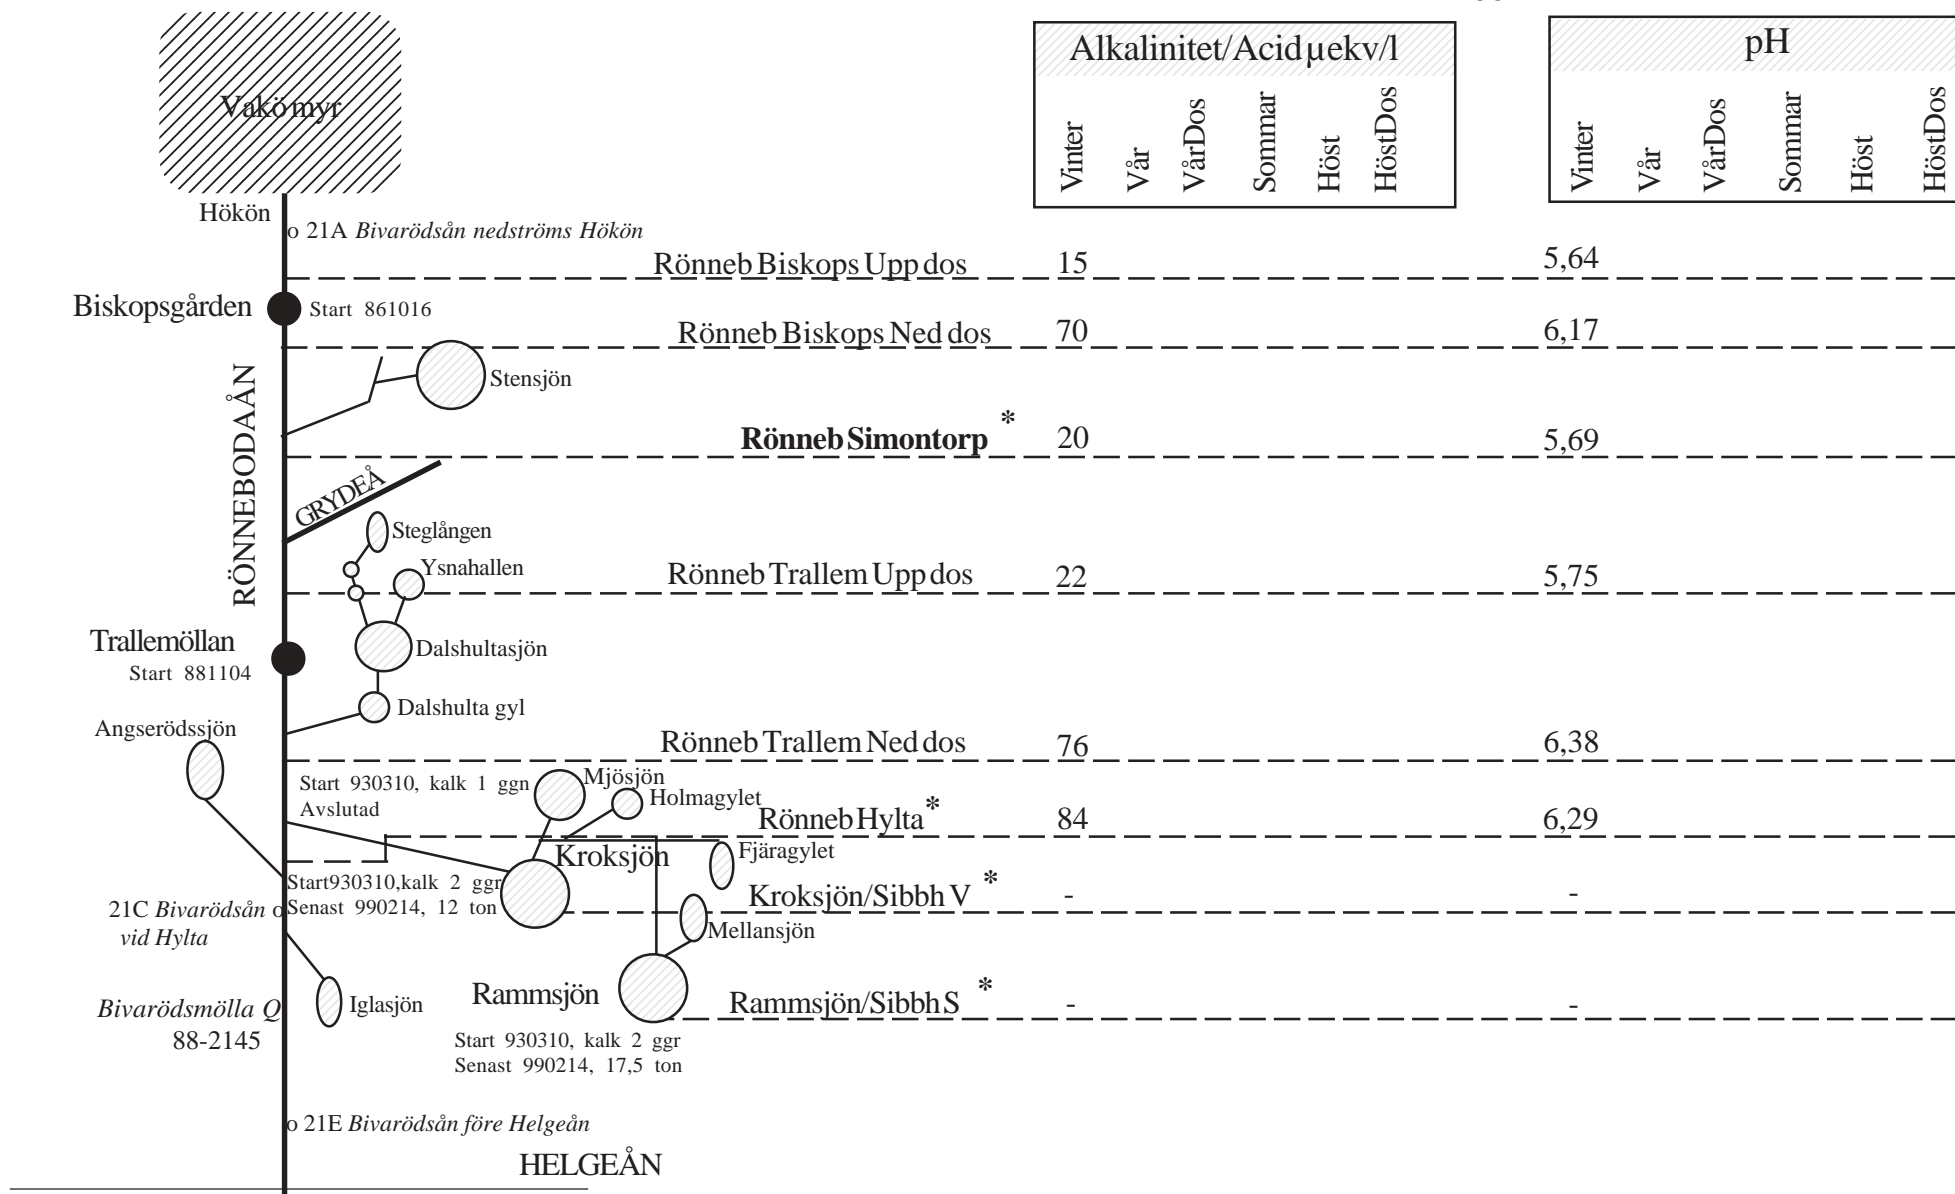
Vakö myr

| Alkalinitet/Acid µekv/l | | | | | |
|---|---|---|---|---|---|
| Vinter | Vår | VårDos | Sommar | Höst | HöstDos |

| pH | | | | | |
|---|---|---|---|---|---|
| Vinter | Vår | VårDos | Sommar | Höst | HöstDos |

Hökön
o 21A *Bivarödsån nedströms Hökön*

Rönneb Biskops Upp dos 15 5,64

Biskopsgården Start 861016

Rönneb Biskops Ned dos 70 6,17

Stensjön

RÖNNEBODAÅN

**Rönneb Simontorp** * 20 5,69

GRYDEÅ

Steglången

Ysnahallen

Rönneb Trallem Upp dos 22 5,75

Trallemöllan
Start 881104

Dalshultasjön

Dalshulta gyl

Angserödssjön

Rönneb Trallem Ned dos 76 6,38

Start 930310, kalk 1 ggn
Avslutad

Mjösjön

Holmagylet

Rönneb Hylta* 84 6,29

Kroksjön

Fjäragylet

Start930310,kalk 2 ggr
Senast 990214, 12 ton

21C *Bivarödsån* o
*vid Hylta*

Kroksjön/Sibbh V * - -

Mellansjön

*Bivarödsmölla Q*
88-2145

Iglasjön

Rammsjön

Rammsjön/Sibbh S * - -

Start 930310, kalk 2 ggr
Senast 990214, 17,5 ton

o 21E *Bivarödsån före Helgeån*

HELGEÅN